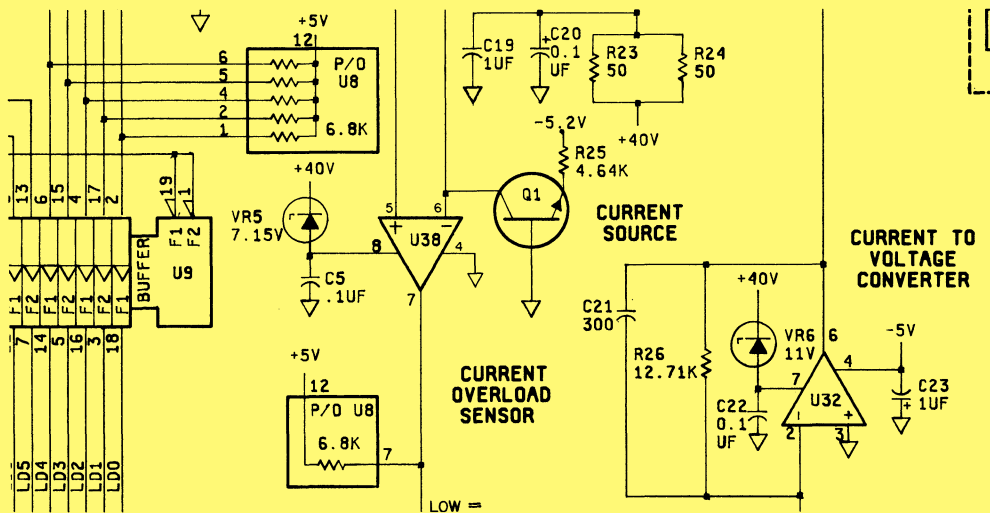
+5V
12
P/O
U8
6
5
4
2
1
6.8K
C19
1UF
C20
0.1
UF
R23
50
R24
50
+40V
-5.2V
R25
4.64K
Q1
CURRENT
SOURCE
CURRENT TO
VOLTAGE
CONVERTER
+40V
VR5
7.15V
C5
.1UF
5
6
8
U38
4
7
13
6
15
4
17
2
19
1
F1
F2
U9
BUFFER
F1
F2
F1
F2
F1
F2
F1
7
14
5
16
3
18
+5V
12
P/O U8
6.8K
7
LD5
LD4
LD3
LD2
LD1
LD0
CURRENT
OVERLOAD
SENSOR
LOW =
C21
300
R26
12.71K
+40V
VR6
11V
6
-5V
4
7
C22
0.1
UF
U32
1
2
3
C23
1UF